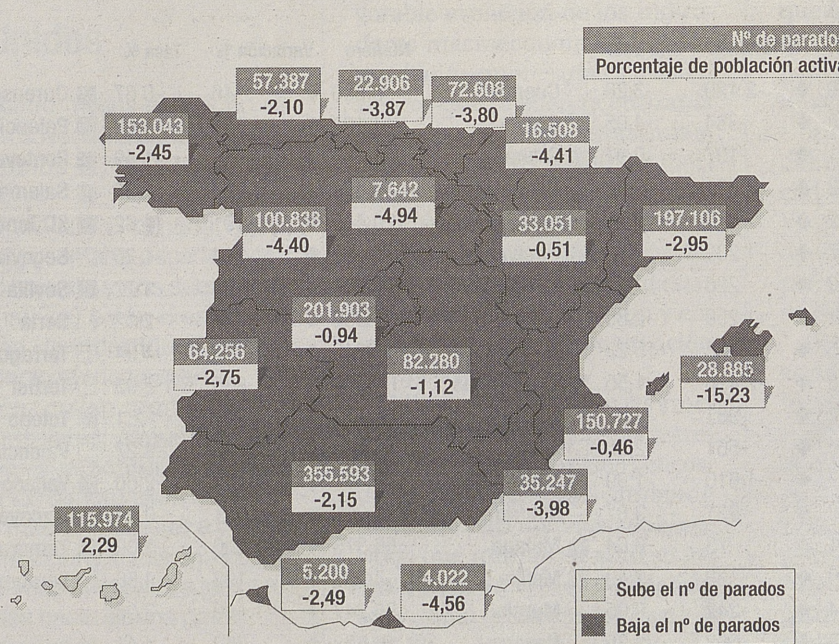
Nº de parados
Porcentaje de población activa

57.387
-2,10

22.906
-3,87

72.608
-3,80

153.043
-2,45

16.508
-4,41

7.642
-4,94

100.838
-4,40

33.051
-0,51

197.106
-2,95

201.903
-0,94

64.256
-2,75

82.280
-1,12

28.885
-15,23

150.727
-0,46

355.593
-2,15

35.247
-3,98

115.974
2,29

5.200
-2,49

4.022
-4,56

Sube el nº de parados
Baja el nº de parados